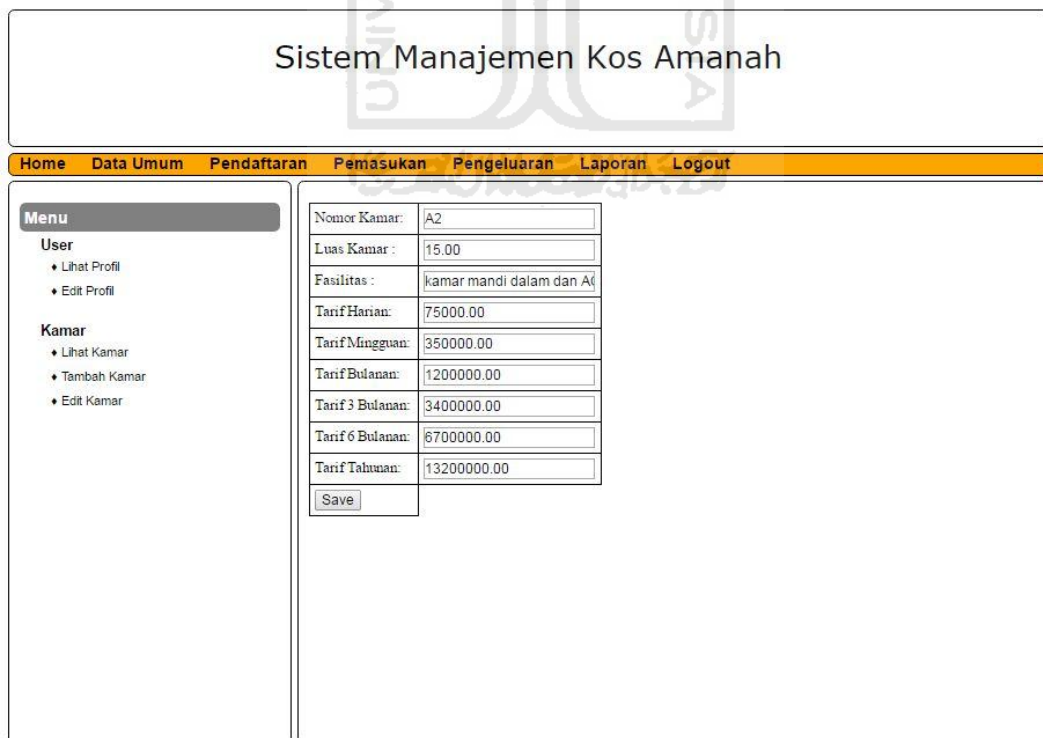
Sistem Manajemen Kos Amanah

Home Data Umum Pendaftaran Pemasukan Pengeluaran Laporan Logout

Menu
User
• Lihat Profil
• Edit Profil

Kamar
• Lihat Kamar
• Tambah Kamar
• Edit Kamar

| Nomor Kamar: | A2 |
|---|---|
| Luas Kamar : | 15.00 |
| Fasilitas : | kamar mandi dalam dan A( |
| Tarif Harian: | 75000.00 |
| Tarif Mingguan: | 350000.00 |
| Tarif Bulanan: | 1200000.00 |
| Tarif 3 Bulanan: | 3400000.00 |
| Tarif 6 Bulanan: | 6700000.00 |
| Tarif Tahunan: | 13200000.00 |
| Save | |